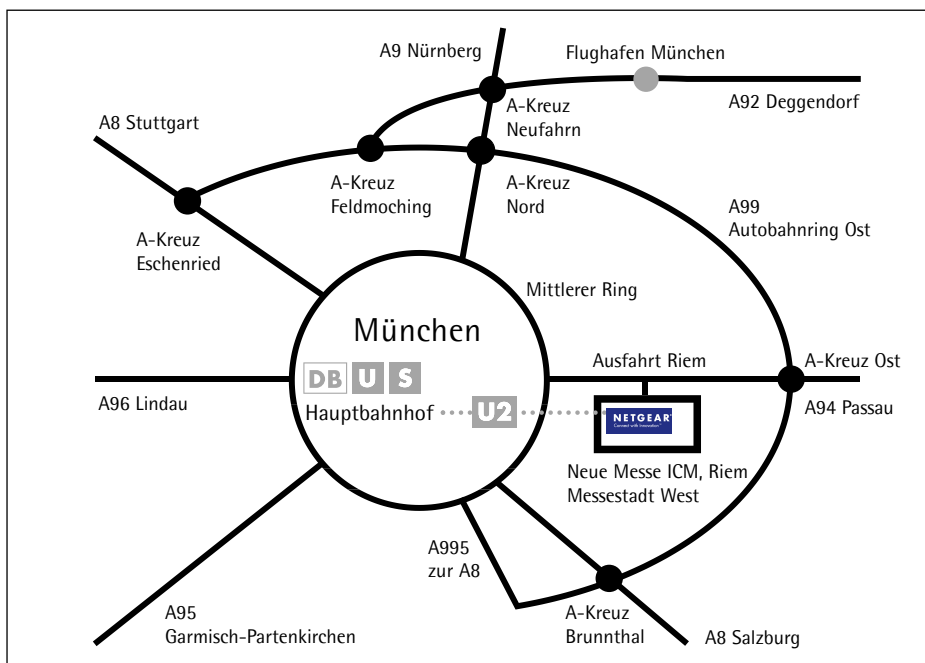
A9 Nürnberg

Flughafen München

A92 Deggendorf

A-Kreuz Neufahrn

A8 Stuttgart

A-Kreuz Feldmoching

A-Kreuz Nord

A99 Autobahnring Ost

A-Kreuz Eschenried

Mittlerer Ring

München

Ausfahrt Riem

A-Kreuz Ost

DB U S

A96 Lindau

Hauptbahnhof

U2

NETGEAR
Connect with Innovation

A94 Passau

Neue Messe ICM, Riem
Messestadt West

A995 zur A8

A95 Garmisch-Partenkirchen

A-Kreuz Brunnthal

A8 Salzburg